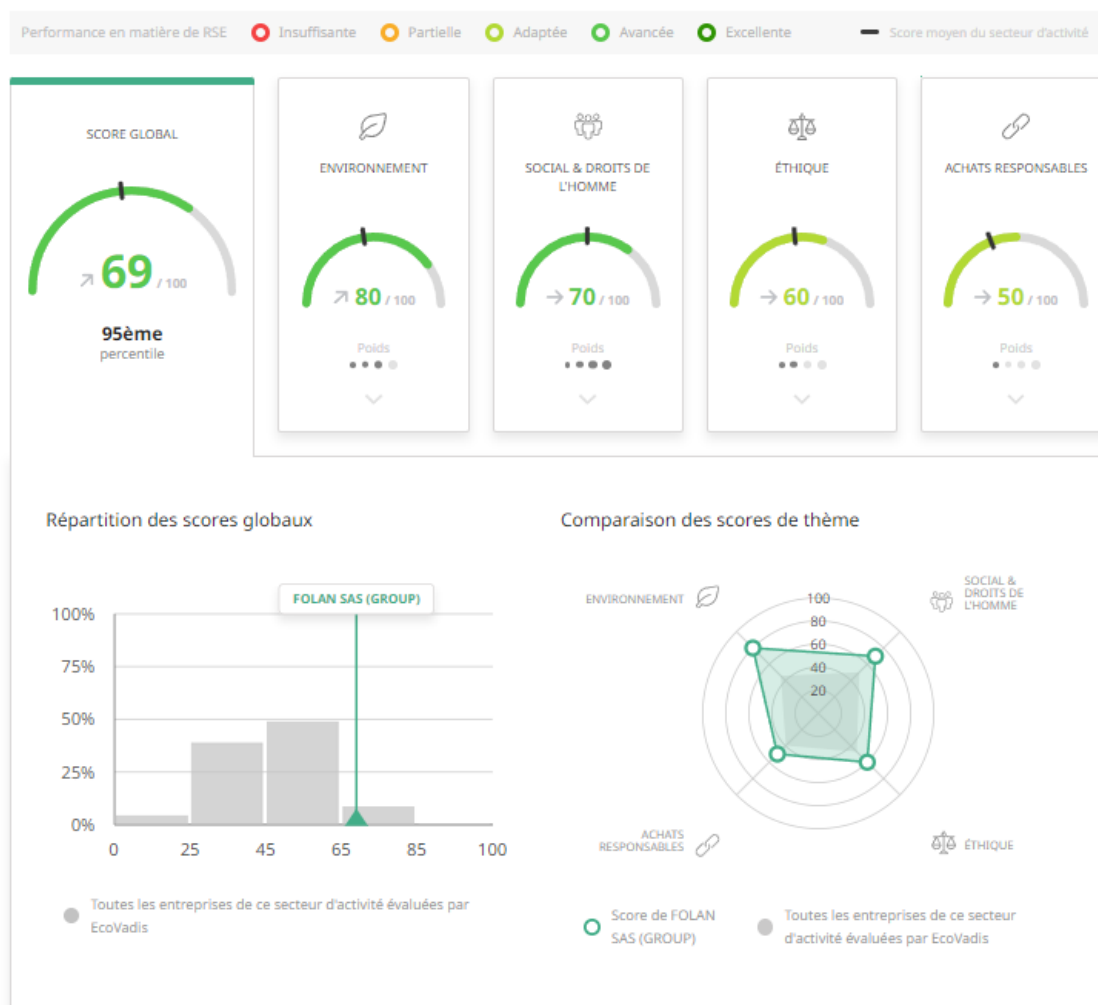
Performance en matière de RSE Insuffisante Partielle Adaptée Avancée Excellente Score moyen du secteur d'activité

SCORE GLOBAL
69 / 100
95ème
percentile

ENVIRONNEMENT
80 / 100
Poids

SOCIAL & DROITS DE L'HOMME
70 / 100
Poids

ÉTHIQUE
60 / 100
Poids

ACHATS RESPONSABLES
50 / 100
Poids

Répartition des scores globaux

FOLAN SAS (GROUP)

100%
75%
50%
25%
0%

0 25 45 65 85 100

Toutes les entreprises de ce secteur d'activité évaluées par EcoVadis

Comparaison des scores de thème

ENVIRONNEMENT
SOCIAL & DROITS DE L'HOMME
ÉTHIQUE
ACHATS RESPONSABLES
100
80
60
40
20

Score de FOLAN SAS (GROUP)
Toutes les entreprises de ce secteur d'activité évaluées par EcoVadis